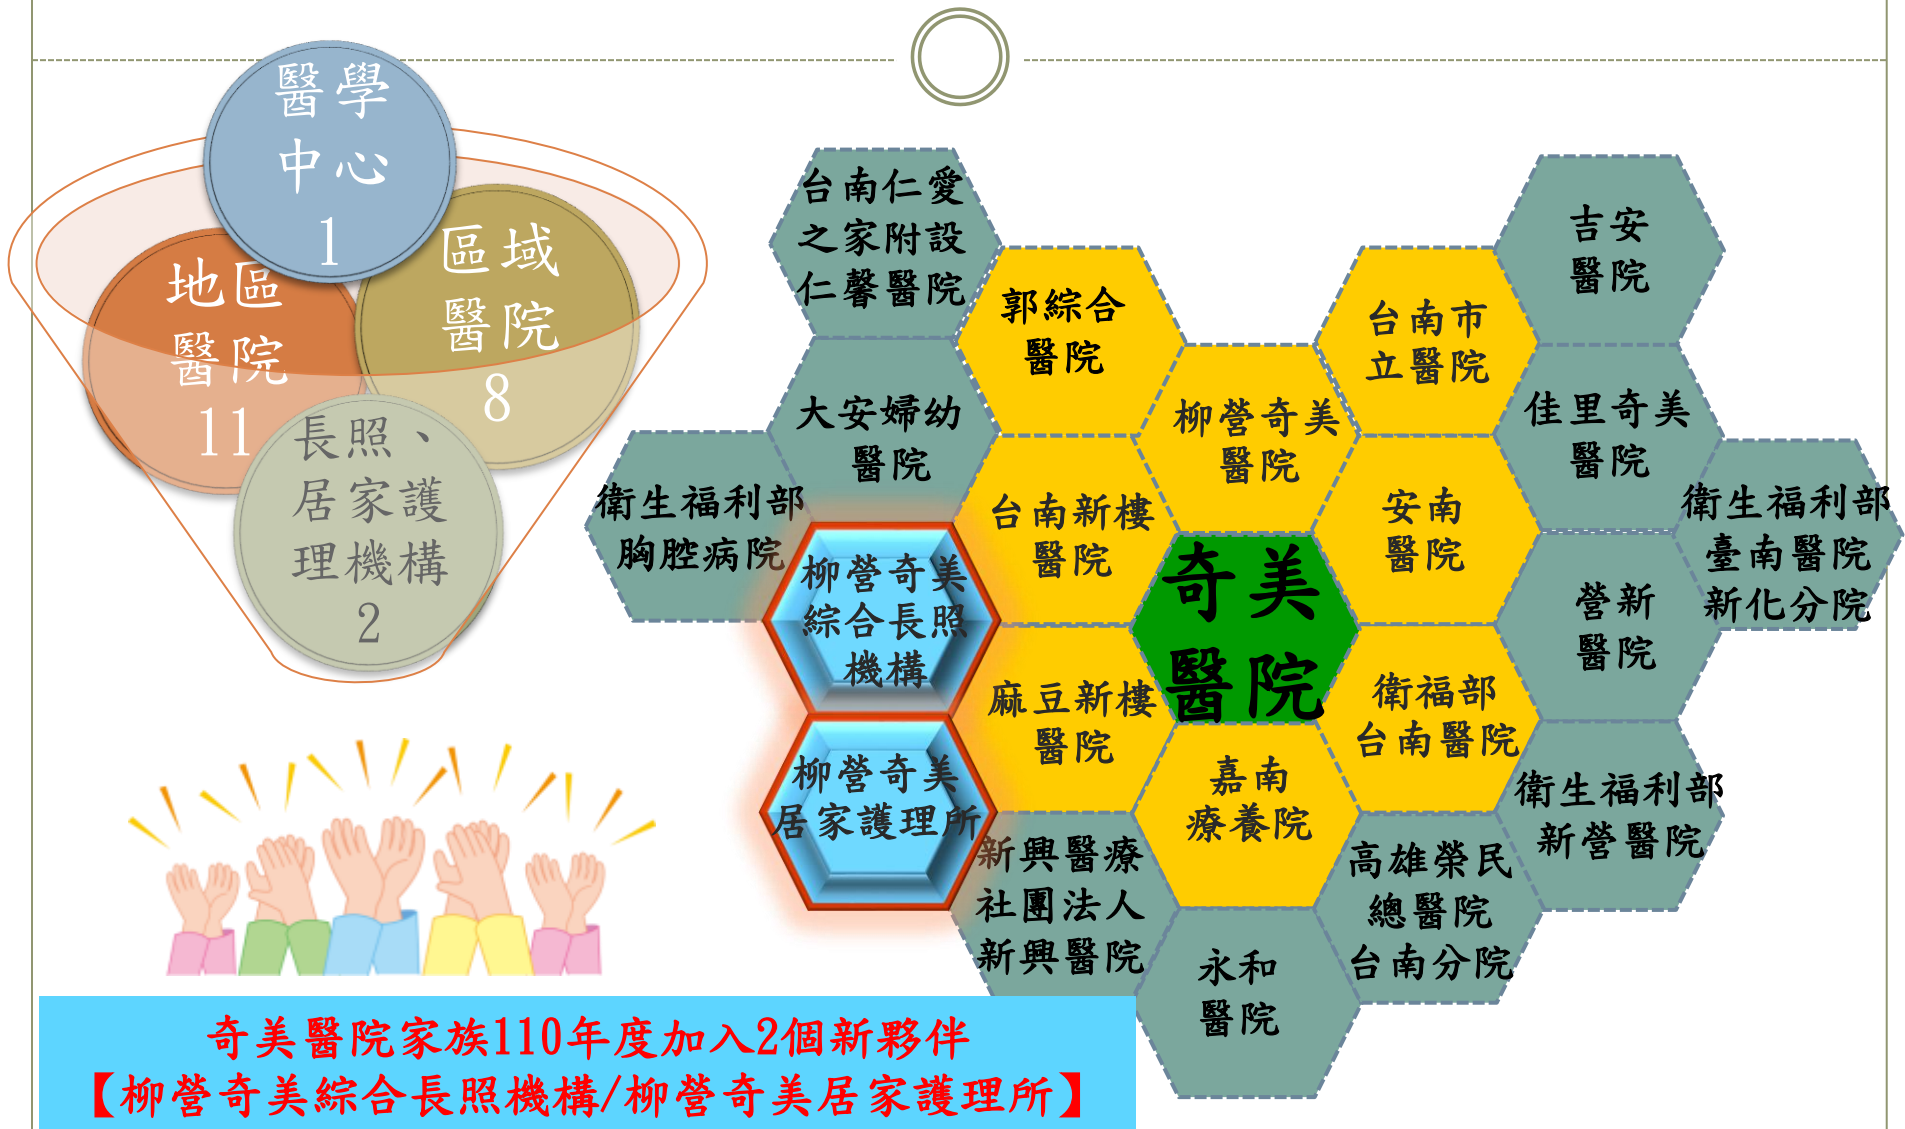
醫學中心
1

區域醫院
8

地區醫院
11

長照、居家護理機構
2

台南仁愛之家附設仁馨醫院

郭綜合醫院

台南市立醫院

吉安醫院

大安婦幼醫院

柳營奇美醫院

佳里奇美醫院

衛生福利部胸腔病院

台南新樓醫院

安南醫院

衛生福利部臺南醫院新化分院

柳營奇美綜合長照機構

奇美醫院

營新醫院

麻豆新樓醫院

衛福部台南醫院

柳營奇美居家護理所

嘉南療養院

衛生福利部新營醫院

新興醫療社團法人新興醫院

高雄榮民總醫院台南分院

永和醫院

奇美醫院家族110年度加入2個新夥伴
【柳營奇美綜合長照機構/柳營奇美居家護理所】